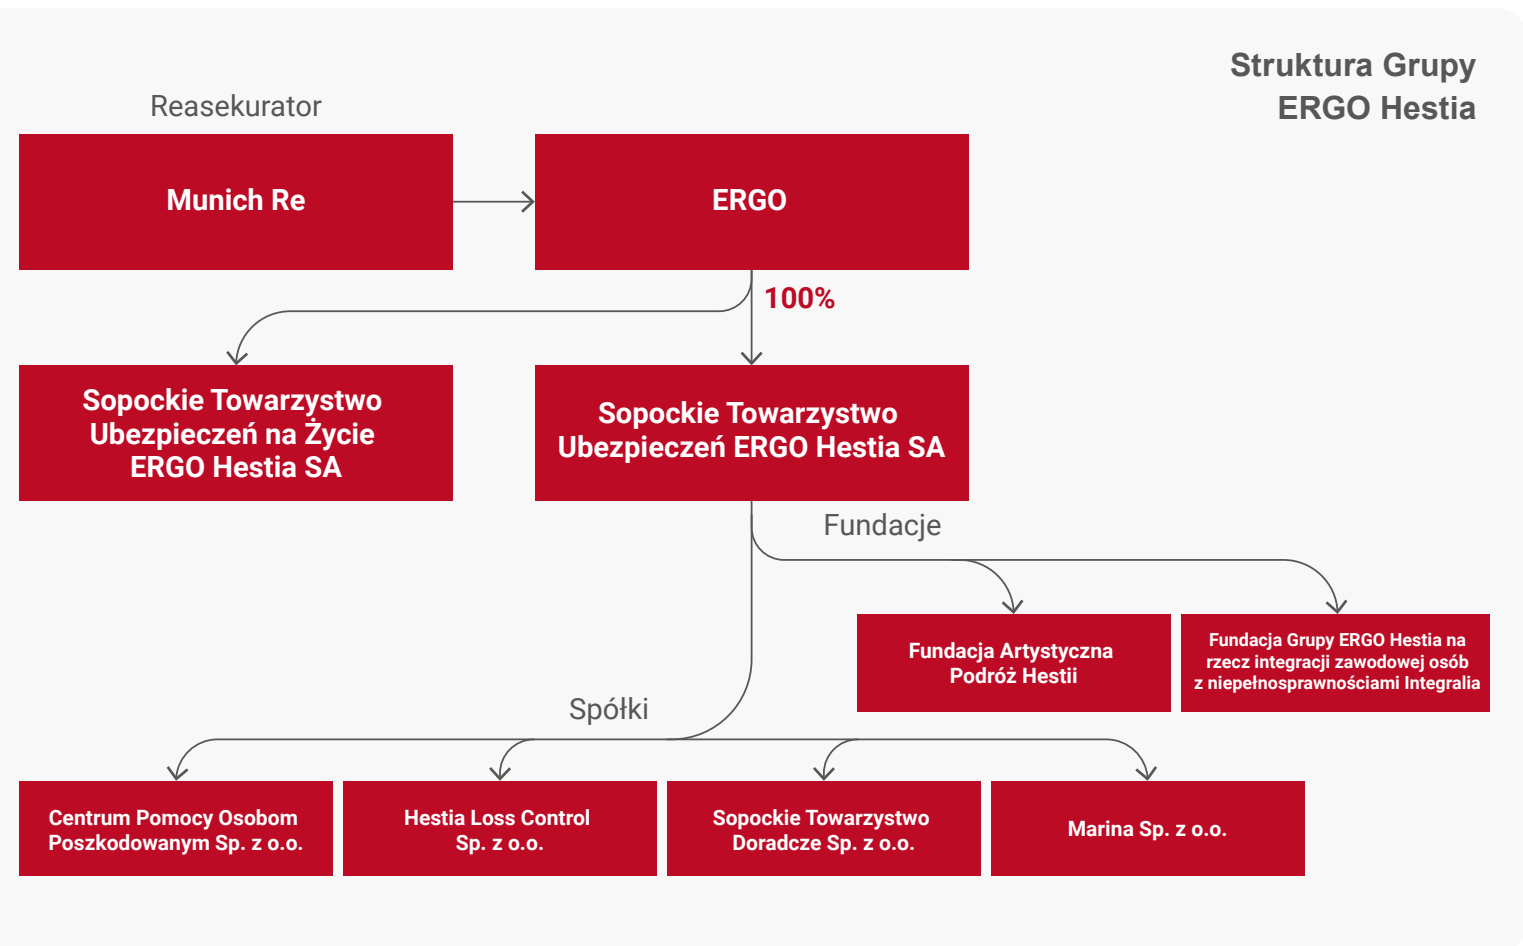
Struktura Grupy ERGO Hestia

Reasekurator

Munich Re

ERGO

100%

Sopockie Towarzystwo Ubezpieczeń na Życie ERGO Hestia SA

Sopockie Towarzystwo Ubezpieczeń ERGO Hestia SA

Fundacje

Fundacja Artystyczna Podróż Hestii

Fundacja Grupy ERGO Hestia na rzecz integracji zawodowej osób z niepełnosprawnościami Integralia

Spółki

Centrum Pomocy Osobom Poszkodowanym Sp. z o.o.

Hestia Loss Control Sp. z o.o.

Sopockie Towarzystwo Doradcze Sp. z o.o.

Marina Sp. z o.o.